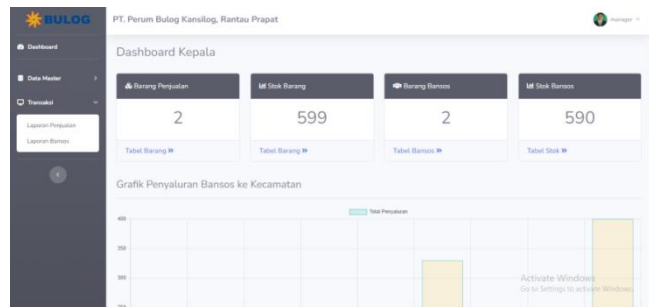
BULOG

Dashboard

Data Master

Transaksi

Laporan Penjualan

Laporan Bansos

PT. Perum Bulog Kansilog, Rantau Prapat

manager

Dashboard Kepala

Barang Penjualan

2

Tabel Barang »

Stok Barang

599

Tabel Barang »

Barang Bansos

2

Tabel Bansos »

Stok Bansos

590

Tabel Stok »

Grafik Penyaluran Bansos ke Kecamatan

Total Penyaluran

400

350

300

250

Activate Windows

Go to Settings to activate Windows.